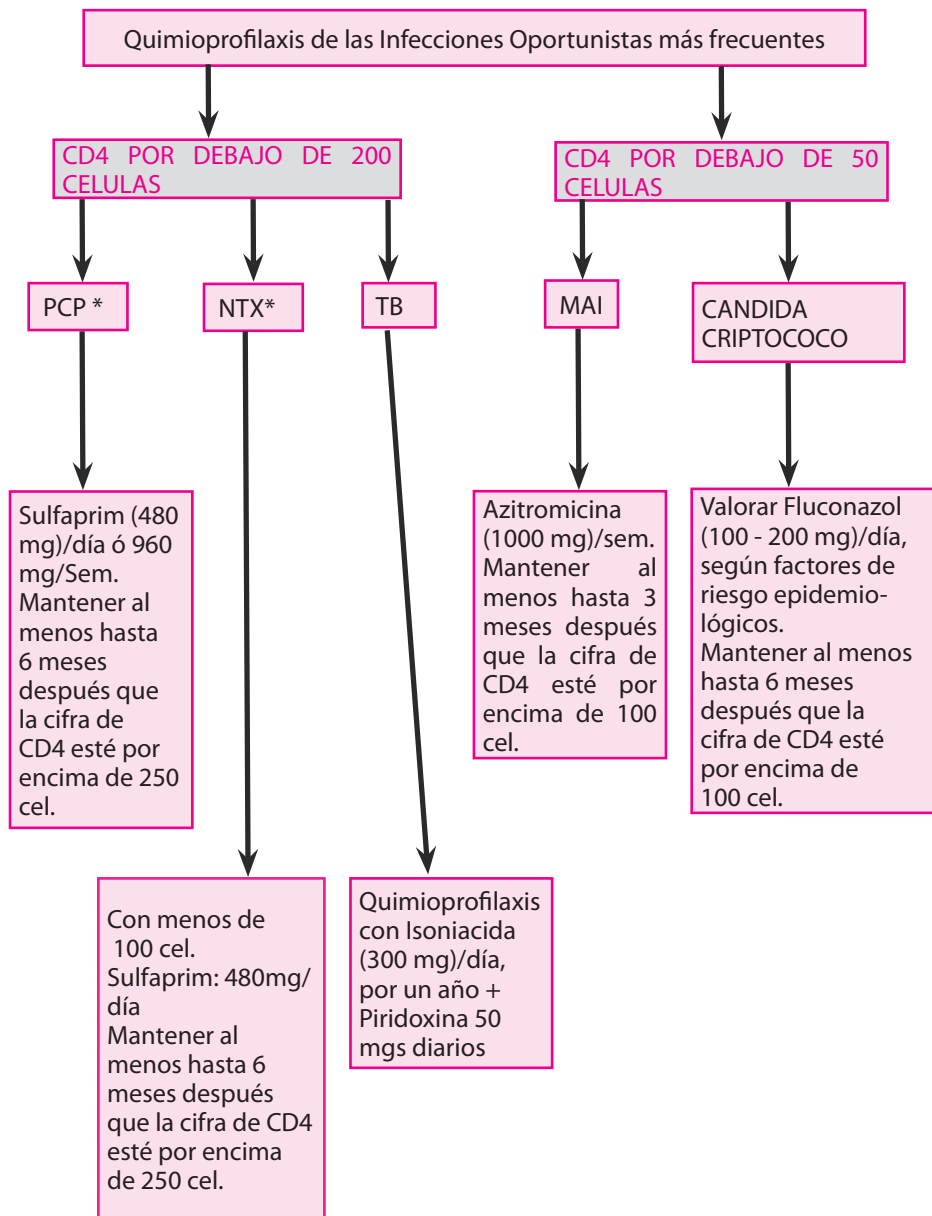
Quimioprofilaxis de las Infecciones Oportunistas más frecuentes

CD4 POR DEBAJO DE 200 CELULAS

CD4 POR DEBAJO DE 50 CELULAS

PCP *

NTX*

TB

MAI

CANDIDA CRIPTOCOCO

Sulfaprim (480 mg)/día ó 960 mg/Sem. Mantener al menos hasta 6 meses después que la cifra de CD4 esté por encima de 250 cel.

Azitromicina (1000 mg)/sem. Mantener al menos hasta 3 meses después que la cifra de CD4 esté por encima de 100 cel.

Valorar Fluconazol (100 - 200 mg)/día, según factores de riesgo epidemiológicos. Mantener al menos hasta 6 meses después que la cifra de CD4 esté por encima de 100 cel.

Con menos de 100 cel. Sulfaprim: 480mg/día Mantener al menos hasta 6 meses después que la cifra de CD4 esté por encima de 250 cel.

Quimioprofilaxis con Isoniacida (300 mg)/día, por un año + Piridoxina 50 mgs diarios